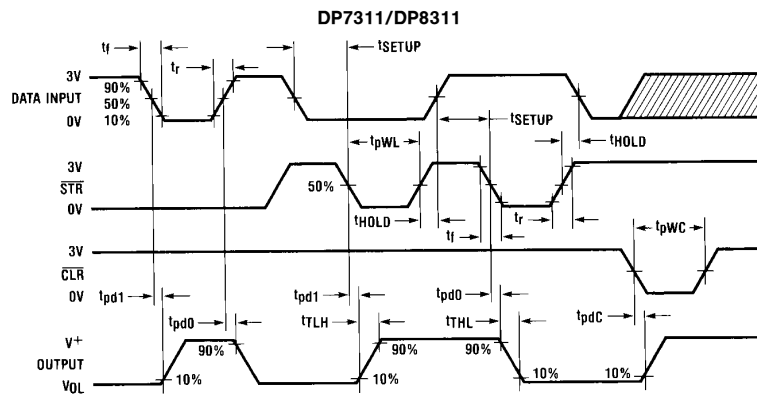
DP7311/DP8311

$t_f$

$t_r$

$t_{SETUP}$

3V

90%

DATA INPUT

50%

0V

10%

$t_{SETUP}$

$t_{HOLD}$

$t_{pWL}$

3V

$\overline{STR}$

50%

0V

$t_{HOLD}$

$t_f$

$t_r$

3V

$t_{pWC}$

$\overline{CLR}$

0V

$t_{pd1}$

$t_{pd1}$

$t_{pd0}$

$t_{pd0}$

$t_{pdC}$

$t_{TLH}$

$t_{THL}$

$V^+$

90%

90%

90%

OUTPUT

$V_{OL}$

10%

10%

10%

10%